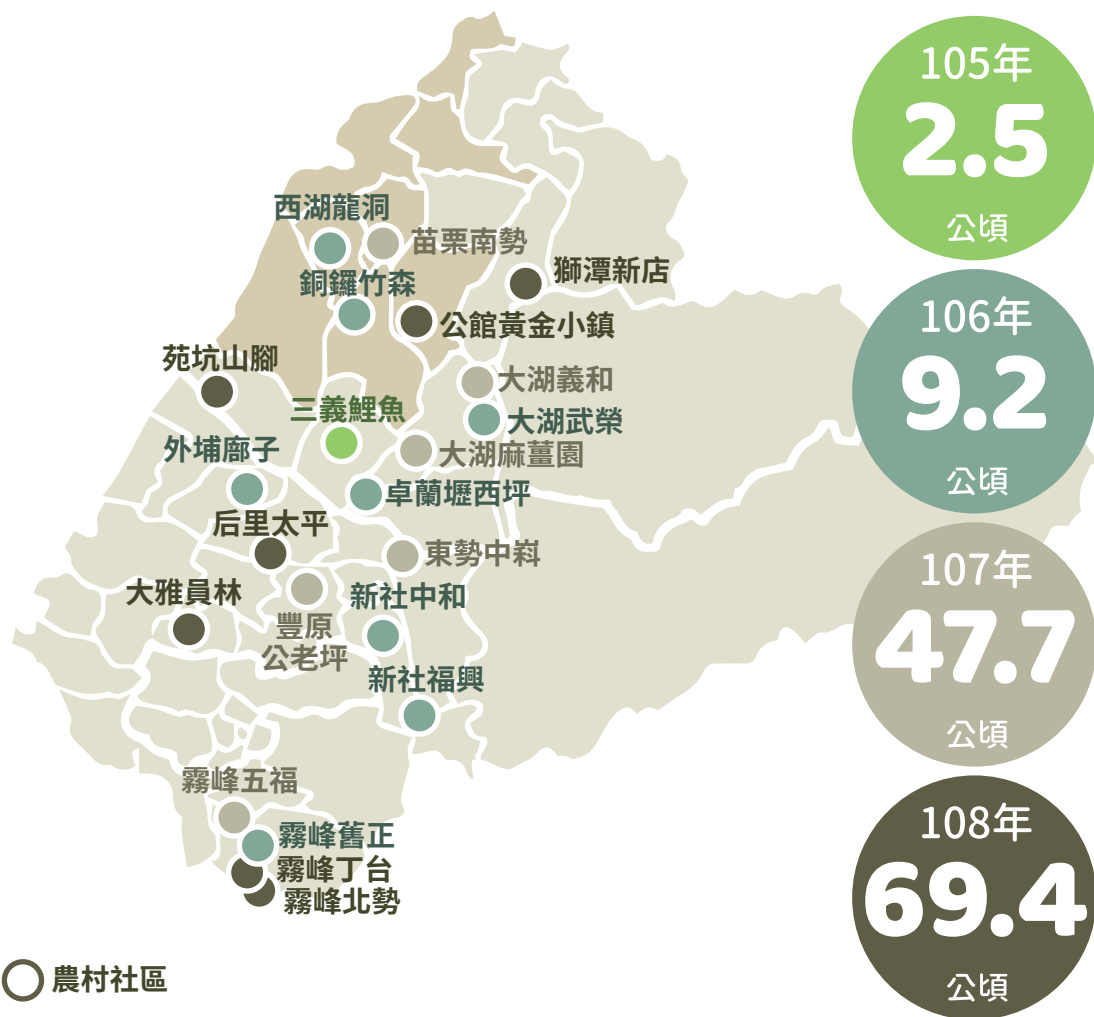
西湖龍洞
苗栗南勢
獅潭新店
銅鑼竹森
公館黃金小鎮
苑坑山腳
大湖義和
三義鯉魚
大湖武榮
外埔廍子
大湖麻薹園
卓蘭壢西坪
后里太平
東勢中嵙
大雅員林
豐原公老坪
新社中和
新社福興
霧峰五福
霧峰舊正
霧峰丁台
霧峰北勢
農村社區

105年
2.5
公頃

106年
9.2
公頃

107年
47.7
公頃

108年
69.4
公頃